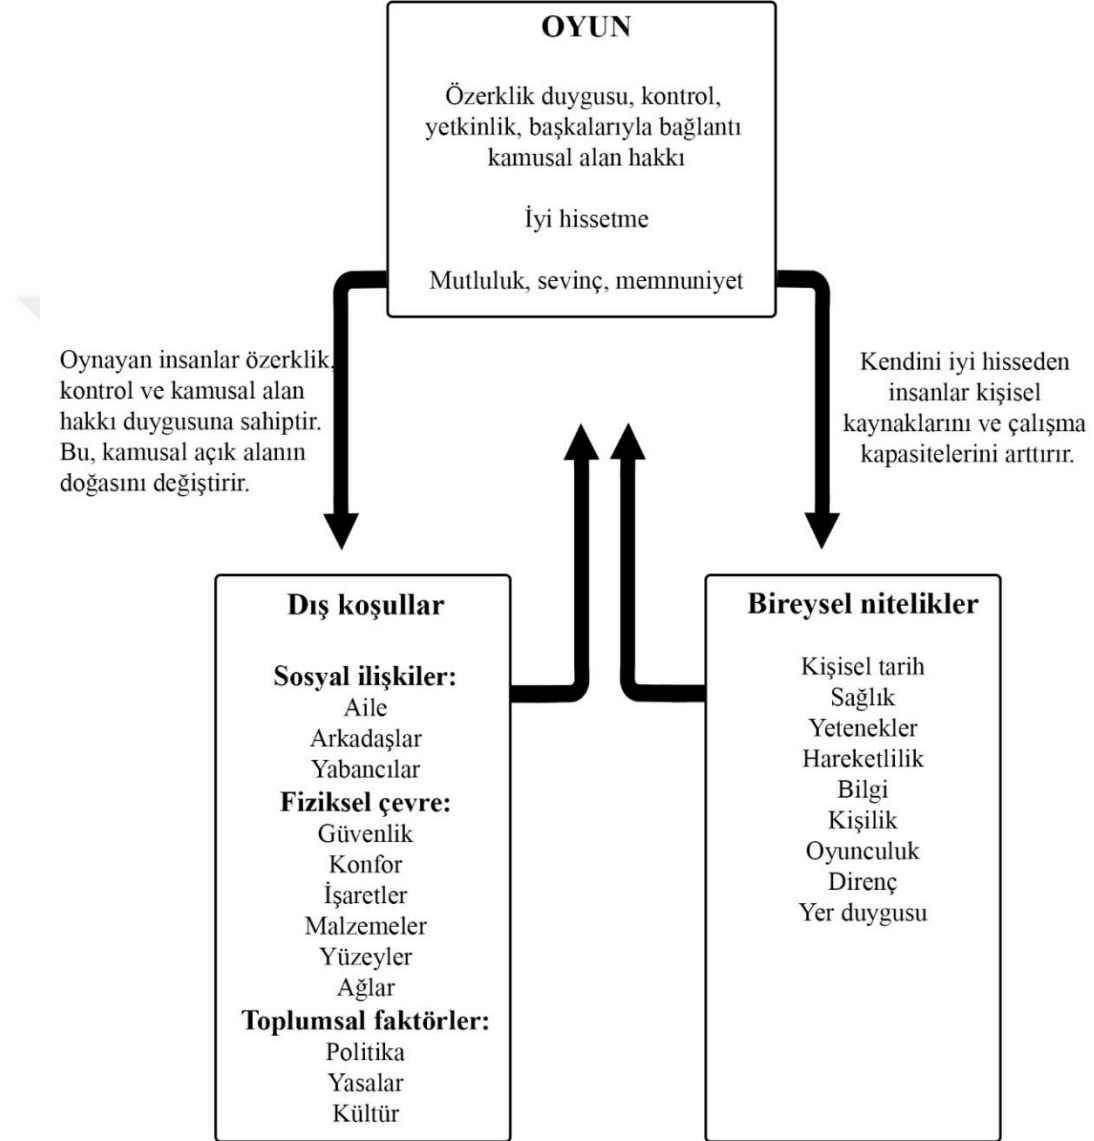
OYUN

Özerklik duygusu, kontrol, yetkinlik, başkalarıyla bağlantı kamusal alan hakkı

İyi hissetme

Mutluluk, sevinç, memnuniyet

Oynayan insanlar özerklik, kontrol ve kamusal alan hakkı duygusuna sahiptir. Bu, kamusal açık alanın doğasını değiştirir.

Kendini iyi hisseden insanlar kişisel kaynaklarını ve çalışma kapasitelerini arttırır.

Dış koşullar

Sosyal ilişkiler:
Aile
Arkadaşlar
Yabancılar
Fiziksel çevre:
Güvenlik
Konfor
İşaretler
Malzemeler
Yüzeyler
Ağlar
Toplumsal faktörler:
Politika
Yasalar
Kültür

Bireysel nitelikler

Kişisel tarih
Sağlık
Yetenekler
Hareketlilik
Bilgi
Kişilik
Oyunculuk
Direnç
Yer duygusu